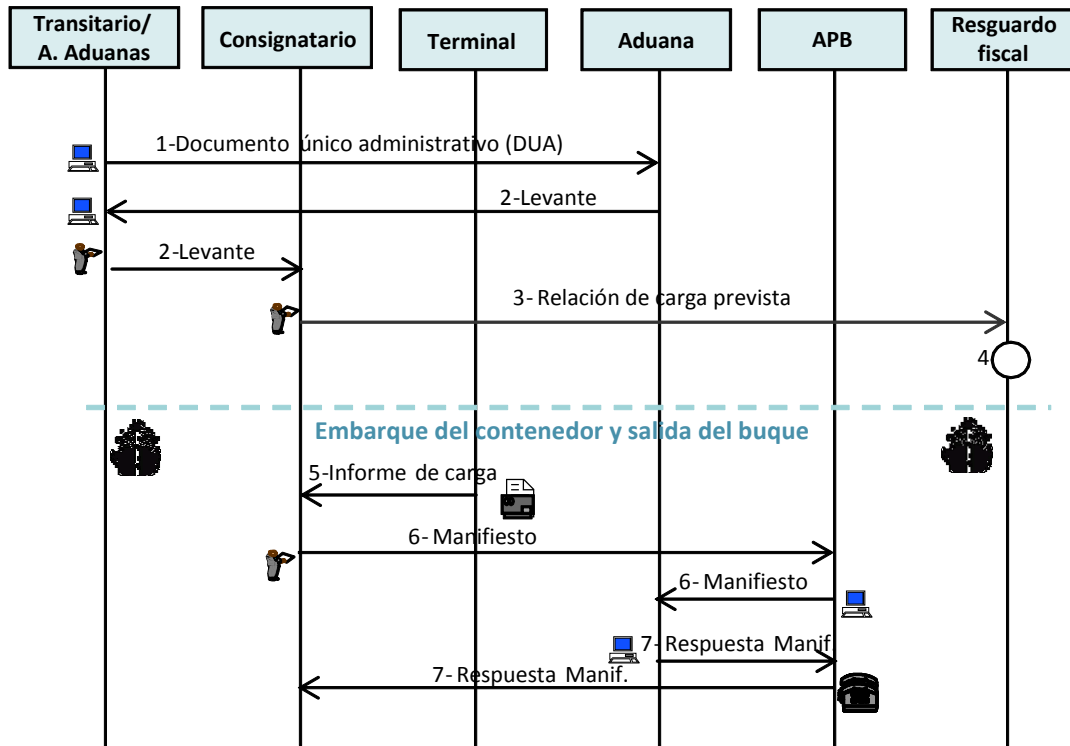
Transitario/ A. Aduanas

Consignatario

Terminal

Aduana

APB

Resguardo fiscal

1-Documento único administrativo (DUA)

2-Levante

2-Levante

3- Relación de carga prevista

4

Embarque del contenedor y salida del buque

5-Informe de carga

6- Manifiesto

6- Manifiesto

7- Respuesta Manif

7- Respuesta Manif.